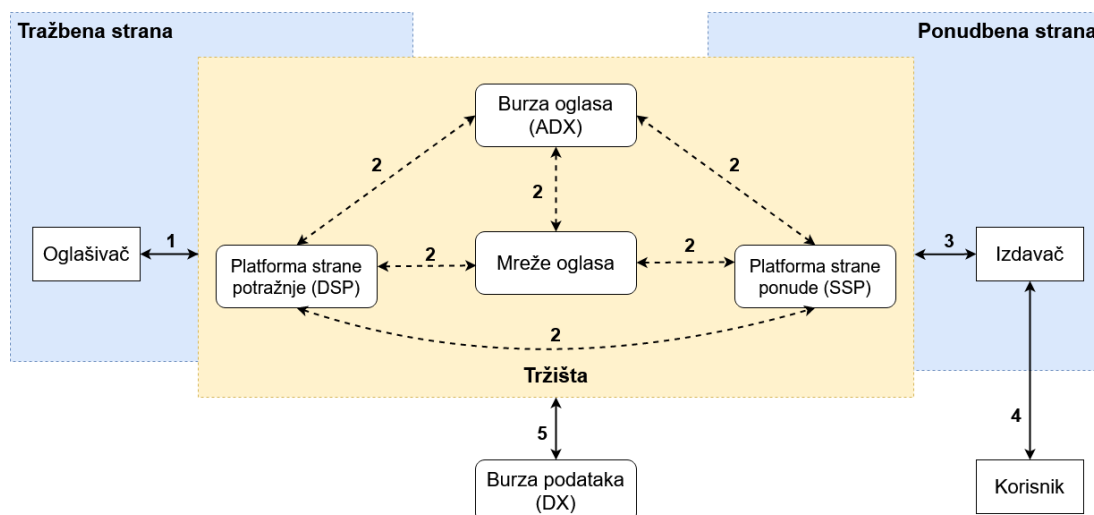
Tražbena strana

Ponudbena strana

Burza oglasa (ADX)

2

2

2

Oglašivač

1

Platforma strane potražnje (DSP)

2

Mreže oglasa

2

Platforma strane ponude (SSP)

3

Izdavač

2

Tržišta

5

4

Burza podataka (DX)

Korisnik